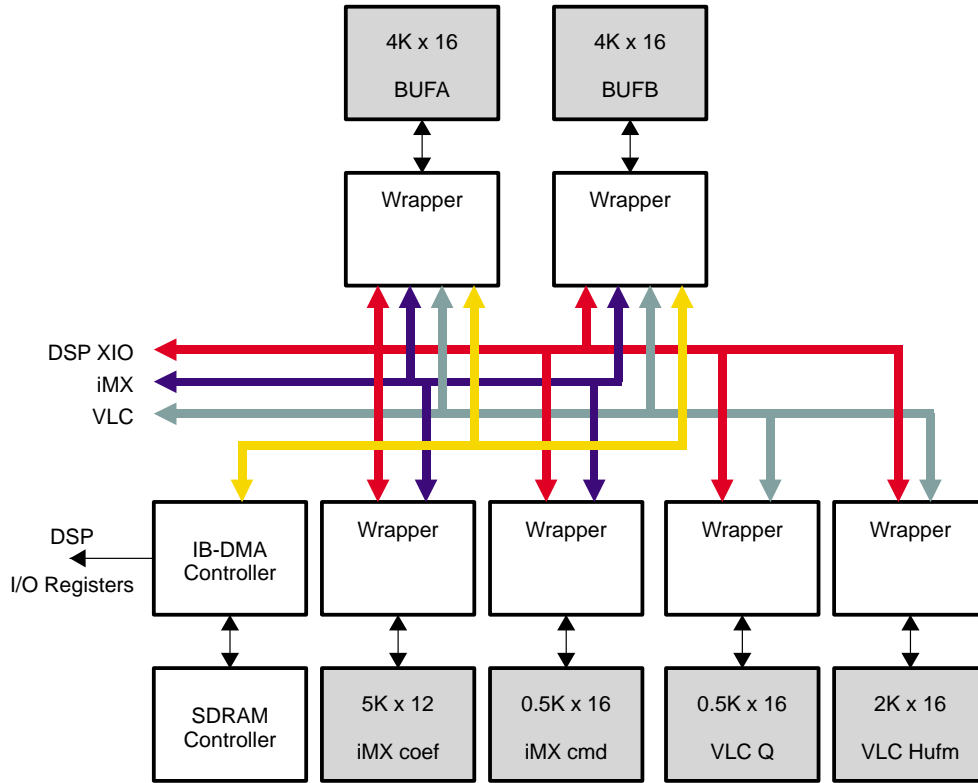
4K x 16

BUFA

4K x 16

BUFB

Wrapper

Wrapper

DSP XIO

iMX

VLC

DSP

I/O Registers

IB-DMA Controller

Wrapper

Wrapper

Wrapper

Wrapper

SDRAM Controller

5K x 12

iMX coef

0.5K x 16

iMX cmd

0.5K x 16

VLC Q

2K x 16

VLC Hufm